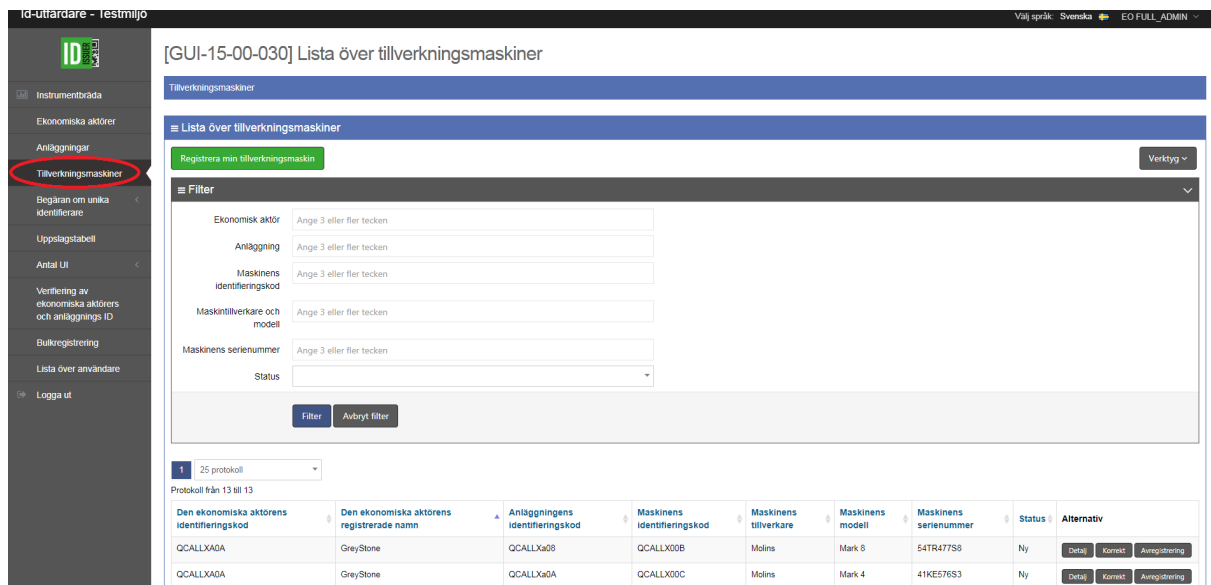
Id-utfärdare - Testmiljö

Välj språk: Svenska EO FULL_ADMIN

ID

Instrumentbräda
Ekonomiska aktörer
Anläggningar
Tillverkningsmaskiner
Begäran om unika identifierare
Uppslagstabell
Antal UI
Verifiering av ekonomiska aktörers och anläggnings ID
Bulkregistrering
Lista över användare
Logga ut

[GUI-15-00-030] Lista över tillverkningsmaskiner

Tillverkningsmaskiner

≡ Lista över tillverkningsmaskiner

Registrera min tillverkningsmaskin

Verktyg

≡ Filter

Ekonomisk aktör Ange 3 eller fler tecken
Anläggning Ange 3 eller fler tecken
Maskinens identifieringskod Ange 3 eller fler tecken
Maskintillverkare och modell Ange 3 eller fler tecken
Maskinens serienummer Ange 3 eller fler tecken
Status

Filter Avbryt filter

1 25 protokoll

Protokoll från 13 till 13

| Den ekonomiska aktörens identifieringskod | Den ekonomiska aktörens registrerade namn | Anläggningens identifieringskod | Maskinens identifieringskod | Maskinens tillverkare | Maskinens modell | Maskinens serienummer | Status | Alternativ |
|---|---|---|---|---|---|---|---|---|
| QCALLXA0A | GreyStone | QCALLXa08 | QCALLX00B | Molins | Mark 8 | 54TR477S8 | Ny | Detalj Korrekt Avregistrering |
| QCALLXA0A | GreyStone | QCALLXa0A | QCALLX00C | Molins | Mark 4 | 41KE576S3 | Ny | Detalj Korrekt Avregistrering |